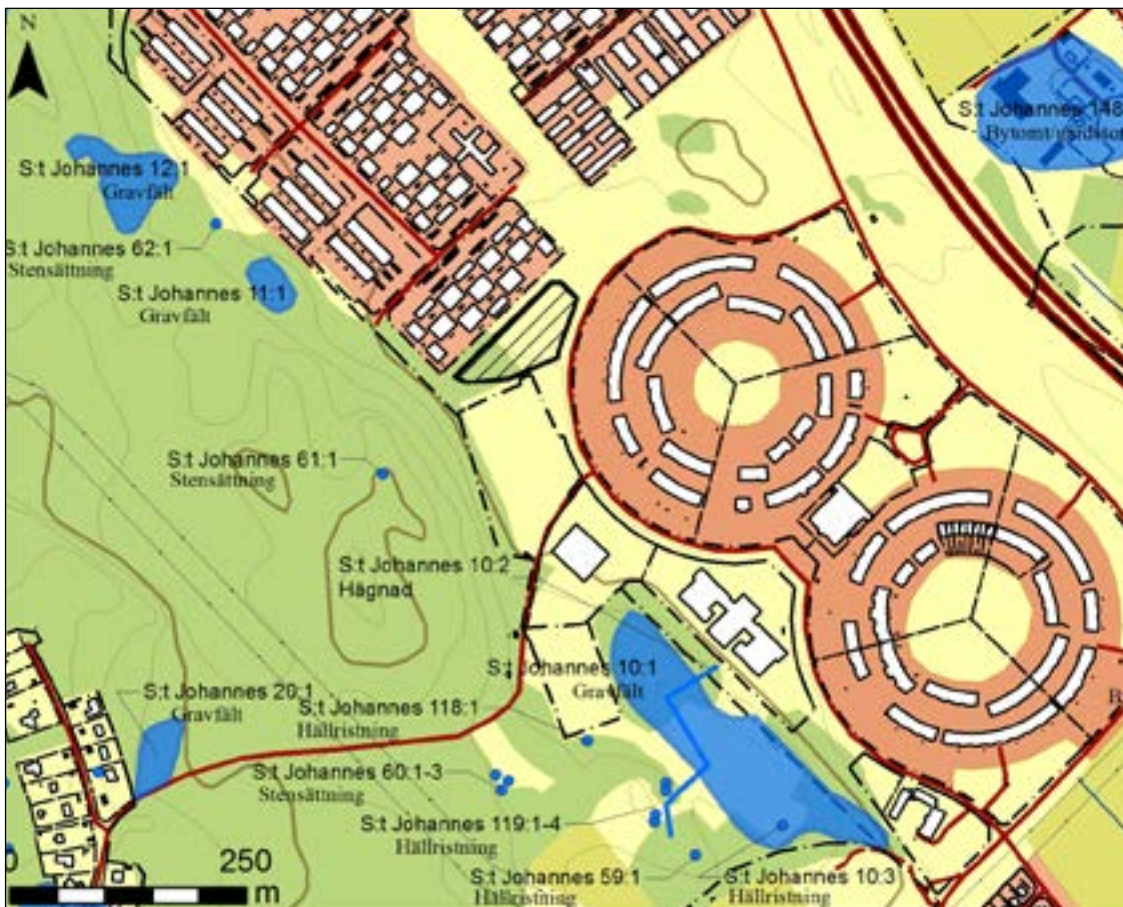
N

S:t Johannes 148
Bytomt/gårdstomt

S:t Johannes 12:1
Gravfält

S:t Johannes 62:1
Stensättning

S:t Johannes 11:1
Gravfält

S:t Johannes 61:1
Stensättning

S:t Johannes 10:2
Hägnad

S:t Johannes 10:1
Gravfält

S:t Johannes 20:1
Gravfält

S:t Johannes 118:1
Hällristning

S:t Johannes 60:1-3
Stensättning

S:t Johannes 119:1-4
Hällristning

S:t Johannes 59:1
Hällristning

S:t Johannes 10:3
Hällristning

250
m